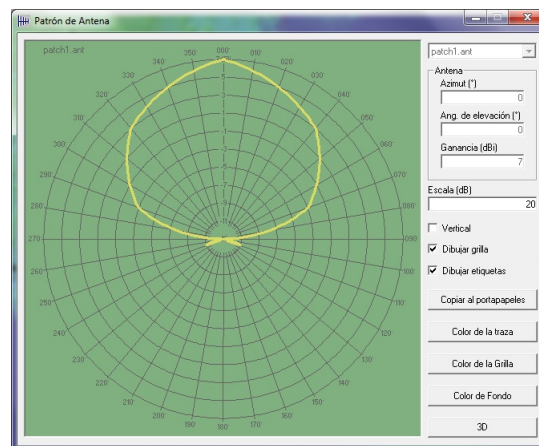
Patrón de Antena

patch1.ant

000
010
020
030
040
050
060
070
080
090
100
110
120
130
140
150
160
170
180
190
200
210
220
230
240
250
260
270
280
290
300
310
320
330
340
350

patch1.ant

Antena

Azimut (°)
0

Ang. de elevación (°)
0

Ganancia (dBi)
7

Escala (dB)
20

Vertical

Dibujar grilla

Dibujar etiquetas

Copiar al portapapeles

Color de la traza

Color de la Grilla

Color de Fondo

3D